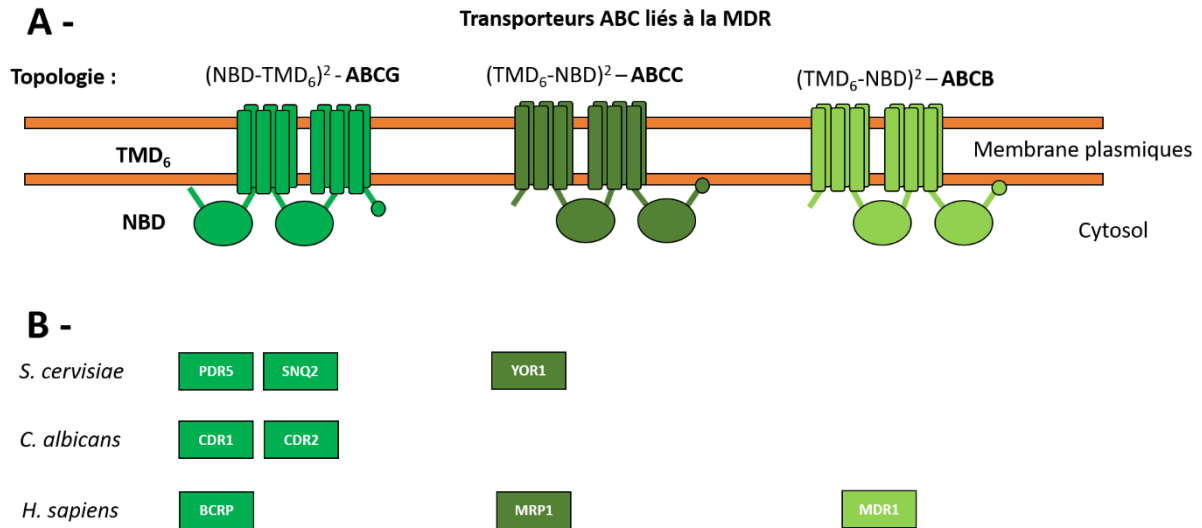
A -

Transporteurs ABC liés à la MDR

Topologie :

$(NBD\text{-}TMD_6)^2$ - **ABCG**

$(TMD_6\text{-}NBD)^2$ – **ABCC**

$(TMD_6\text{-}NBD)^2$ – **ABCB**

$TMD_6$

Membrane plasmiques

NBD

Cytosol

B -

*S. cervisiae*

PDR5

SNQ2

YOR1

*C. albicans*

CDR1

CDR2

*H. sapiens*

BCRP

MRP1

MDR1